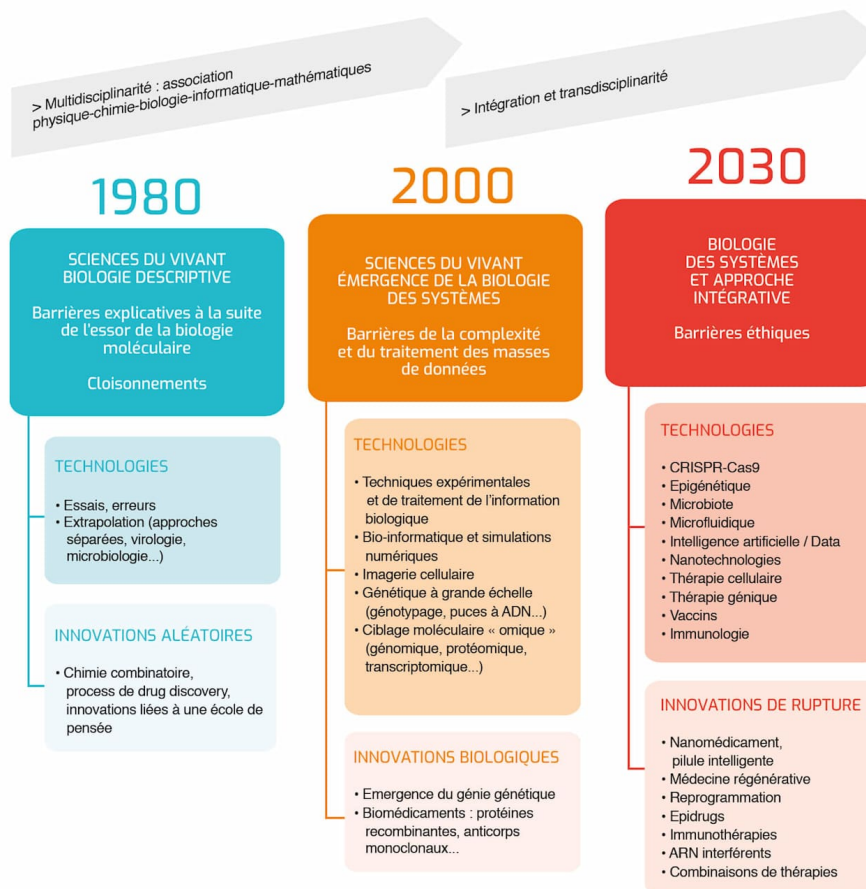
> Multidisciplinarité : association physique-chimie-biologie-informatique-mathématiques

> Intégration et transdisciplinarité

1980

SCIENCES DU VIVANT
BIOLOGIE DESCRIPTIVE

Barrières explicatives à la suite de l'essor de la biologie moléculaire

Cloisonnements

TECHNOLOGIES

• Essais, erreurs
• Extrapolation (approches séparées, virologie, microbiologie...)

INNOVATIONS ALÉATOIRES

• Chimie combinatoire, process de drug discovery, innovations liées à une école de pensée

2000

SCIENCES DU VIVANT
ÉMERGENCE DE LA BIOLOGIE DES SYSTÈMES

Barrières de la complexité et du traitement des masses de données

TECHNOLOGIES

• Techniques expérimentales et de traitement de l'information biologique
• Bio-informatique et simulations numériques
• Imagerie cellulaire
• Génétique à grande échelle (génotypage, puces à ADN...)
• Ciblage moléculaire « omique » (génomique, protéomique, transcriptomique...)

INNOVATIONS BIOLOGIQUES

• Emergence du génie génétique
• Biomédicaments : protéines recombinantes, anticorps monoclonaux...

2030

BIOLOGIE
DES SYSTÈMES
ET APPROCHE
INTÉGRATIVE

Barrières éthiques

TECHNOLOGIES

• CRISPR-Cas9
• Epigénétique
• Microbiote
• Microfluidique
• Intelligence artificielle / Data
• Nanotechnologies
• Thérapie cellulaire
• Thérapie génique
• Vaccins
• Immunologie

INNOVATIONS DE RUPTURE

• Nanomédicament, pilule intelligente
• Médecine régénérative
• Reprogrammation
• Epidrugs
• Immunothérapies
• ARN interférents
• Combinaisons de thérapies